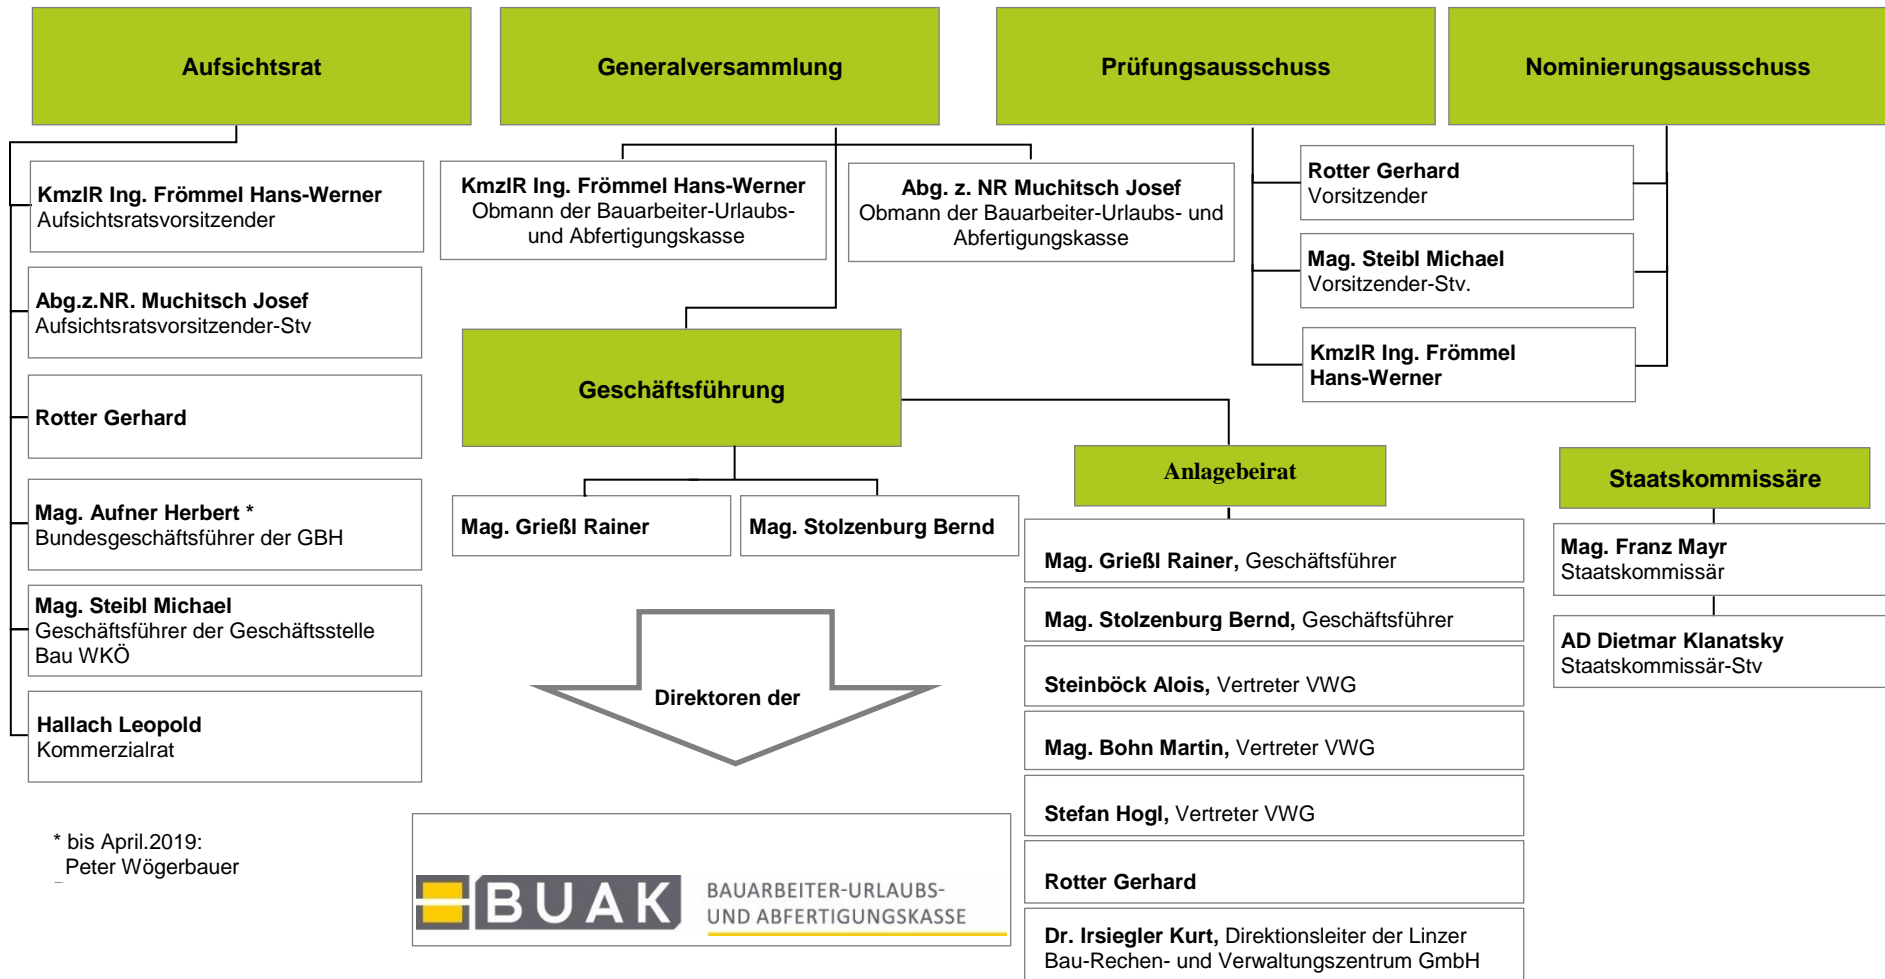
Aufsichtsrat

Generalversammlung

Prüfungsausschuss

Nominierungsausschuss

KmzlR Ing. Frömmel Hans-Werner
Aufsichtsratsvorsitzender

Abg.z.NR. Muchitsch Josef
Aufsichtsratsvorsitzender-Stv

Rotter Gerhard

Mag. Aufner Herbert *
Bundesgeschäftsführer der GBH

Mag. Steibl Michael
Geschäftsführer der Geschäftsstelle Bau WKÖ

Hallach Leopold
Kommerzialrat

KmzlR Ing. Frömmel Hans-Werner
Obmann der Bauarbeiter-Urlaubs- und Abfertigungskasse

Abg. z. NR Muchitsch Josef
Obmann der Bauarbeiter-Urlaubs- und Abfertigungskasse

Rotter Gerhard
Vorsitzender

Mag. Steibl Michael
Vorsitzender-Stv.

KmzlR Ing. Frömmel Hans-Werner

Geschäftsführung

Mag. Grießl Rainer

Mag. Stolzenburg Bernd

Direktoren der

Anlagebeirat

Mag. Grießl Rainer, Geschäftsführer

Mag. Stolzenburg Bernd, Geschäftsführer

Steinböck Alois, Vertreter VWG

Mag. Bohn Martin, Vertreter VWG

Stefan Hogl, Vertreter VWG

Rotter Gerhard

Dr. Irsiegler Kurt, Direktionsleiter der Linzer Bau-Rechen- und Verwaltungszentrum GmbH

Staatskommissäre

Mag. Franz Mayr
Staatskommissär

AD Dietmar Klanatsky
Staatskommissär-Stv

* bis April.2019:
Peter Wögerbauer

BUAK BAUARBEITER-URLAUBS- UND ABFERTIGUNGSKASSE